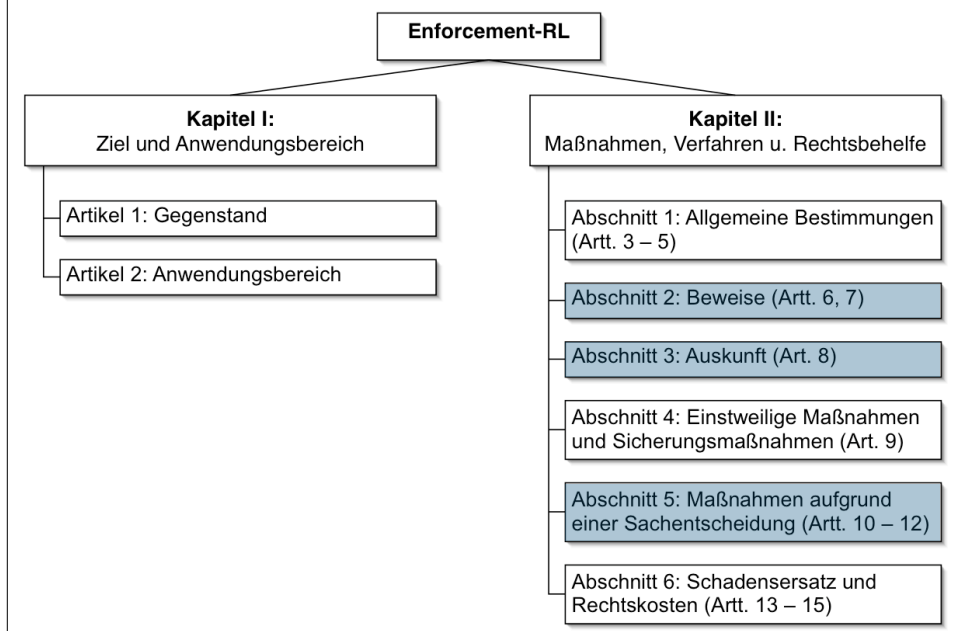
**Enforcement-RL**

**Kapitel I:**
Ziel und Anwendungsbereich

Artikel 1: Gegenstand

Artikel 2: Anwendungsbereich

**Kapitel II:**
Maßnahmen, Verfahren u. Rechtsbehelfe

Abschnitt 1: Allgemeine Bestimmungen (Artt. 3 – 5)

Abschnitt 2: Beweise (Artt. 6, 7)

Abschnitt 3: Auskunft (Art. 8)

Abschnitt 4: Einstweilige Maßnahmen und Sicherungsmaßnahmen (Art. 9)

Abschnitt 5: Maßnahmen aufgrund einer Sachentscheidung (Artt. 10 – 12)

Abschnitt 6: Schadensersatz und Rechtskosten (Artt. 13 – 15)